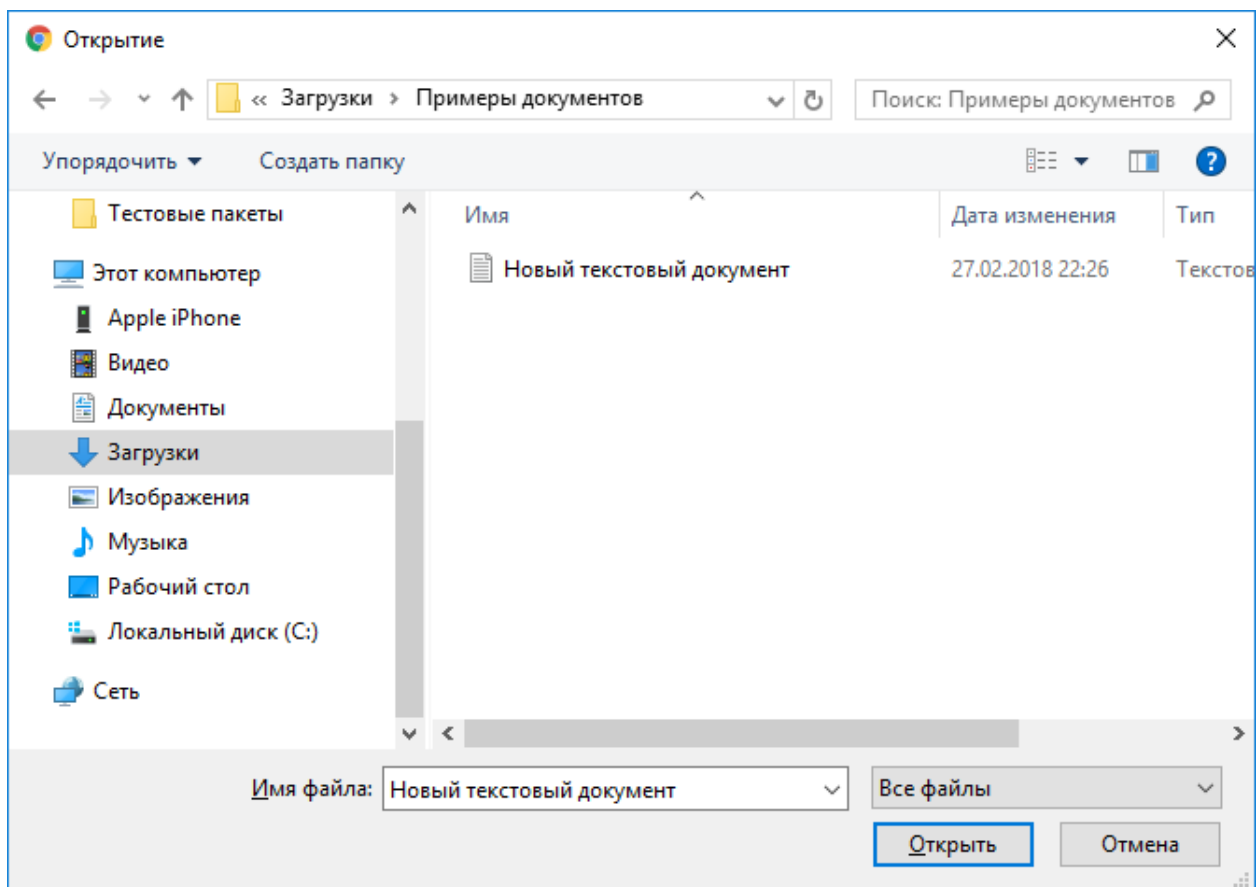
Открытие

« Загрузки › Примеры документов

Поиск: Примеры документов

Упорядочить ▾ Создать папку

Тестовые пакеты

Этот компьютер

Apple iPhone

Видео

Документы

Загрузки

Изображения

Музыка

Рабочий стол

Локальный диск (C:)

Сеть

| Имя | Дата изменения | Тип |
|---|---|---|
| Новый текстовый документ | 27.02.2018 22:26 | Текстов |

Имя файла: Новый текстовый документ

Все файлы

Открыть

Отмена